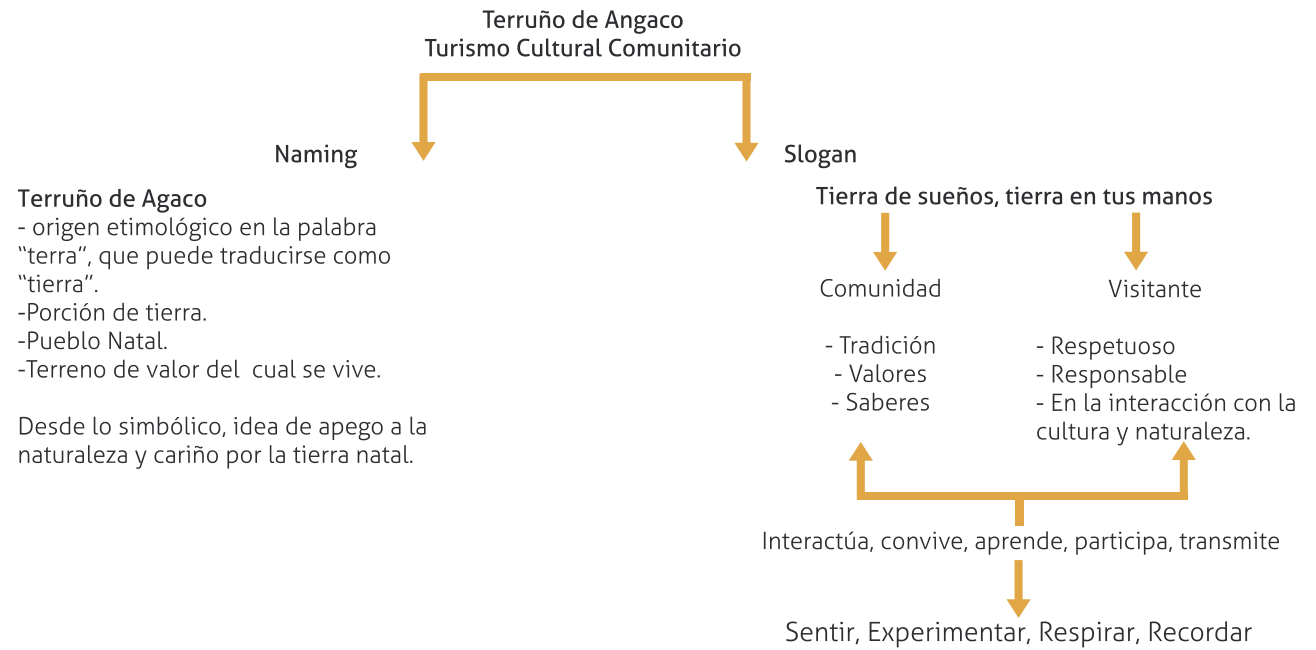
Terruño de Angaco
Turismo Cultural Comunitario

Naming

Slogan

Terruño de Agaco
- origen etimológico en la palabra “terra”, que puede traducirse como “tierra”.
-Porción de tierra.
-Pueblo Natal.
-Terreno de valor del cual se vive.

Desde lo simbólico, idea de apego a la naturaleza y cariño por la tierra natal.

Tierra de sueños, tierra en tus manos

Comunidad

- Tradición
- Valores
- Saberes

Visitante

- Respetuoso
- Responsable
- En la interacción con la cultura y naturaleza.

Interactúa, convive, aprende, participa, transmite

Sentir, Experimentar, Respirar, Recordar